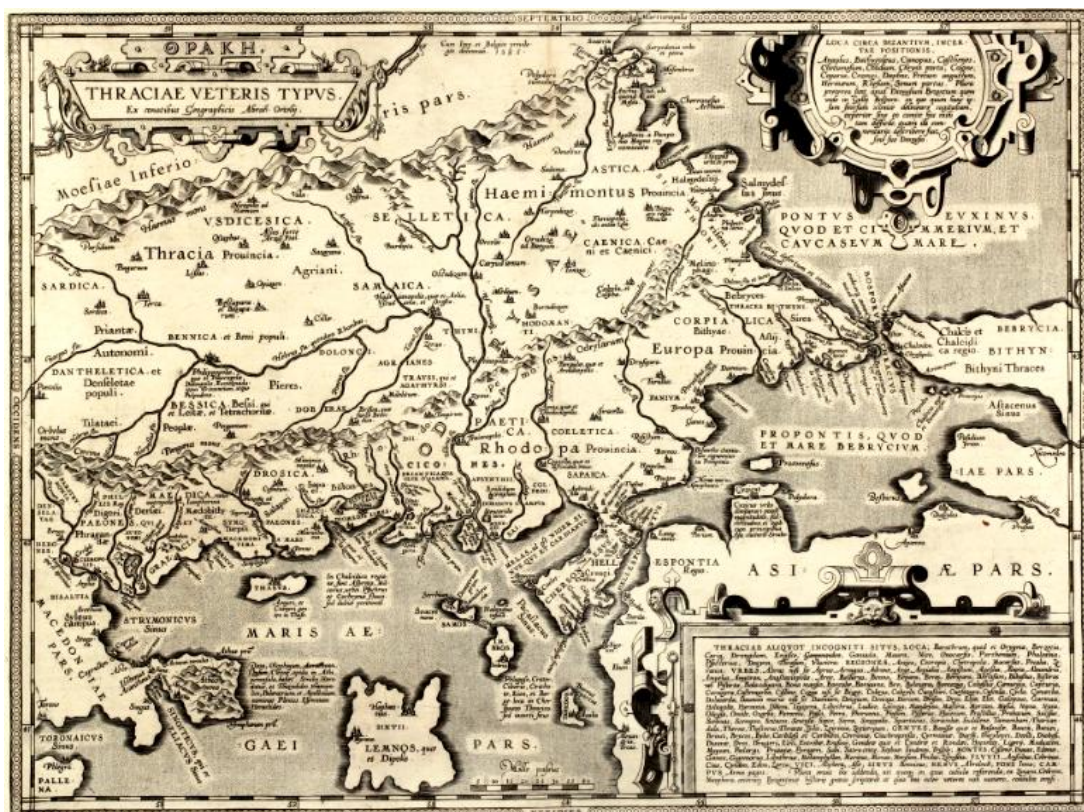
ΘΡΑΚΗ.
THRACIAE VETERIS TYPVS.
Ex conatibus Geographicis Abrah. Ortelij.

SEPTENTRIO

ris pars.

Moesiae Inferio

LOCA CIRCA BIZANTIVM, INCERTAE POSITIONIS.
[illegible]

Haemi montus Prouincia
ASTICA.
SELLETICA.
VSDICESICA.
Thracia Prouincia.
Agriani.
SAMAICA.
SARDICA.
Priantae.
Autonomi.
DANTHELETICA et Denseletae populi.
BENNICA et Benni populi.
DOLONCI.
BESSICA Bessi, et Lotae, et Tetrachoritae.
Pieres.
CAENICA Caeni et Caenici
Europa Prouincia.
CORPIALICA
PONTVS EVXINVS. QVOD ET CIMMERIVM, ET CAVCASEVM MARE.
Chalcis et Chalcidica regio.
BEBRYCIA.
BITHYN.
Bithyni Thraces
PROPONTIS, QVOD ET MARE BEBRYCIVM
IAE PARS.
Rhodopa Prouincia.
CICONES.
DROSICA.
COELETICA
SAPAICA.
ESPONTIA
ASI AE PARS.
STRYMONICVS Sinus
MARIS AE
GAEI
PARS.
LEMNOS, quae et Dipolis
TORONAICVS Sinus
PALLENA
MACEDONIAE PARS.
OCCIDENS

THRACIAE ALIQVOT INCOGNITI SITVS LOCA; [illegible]